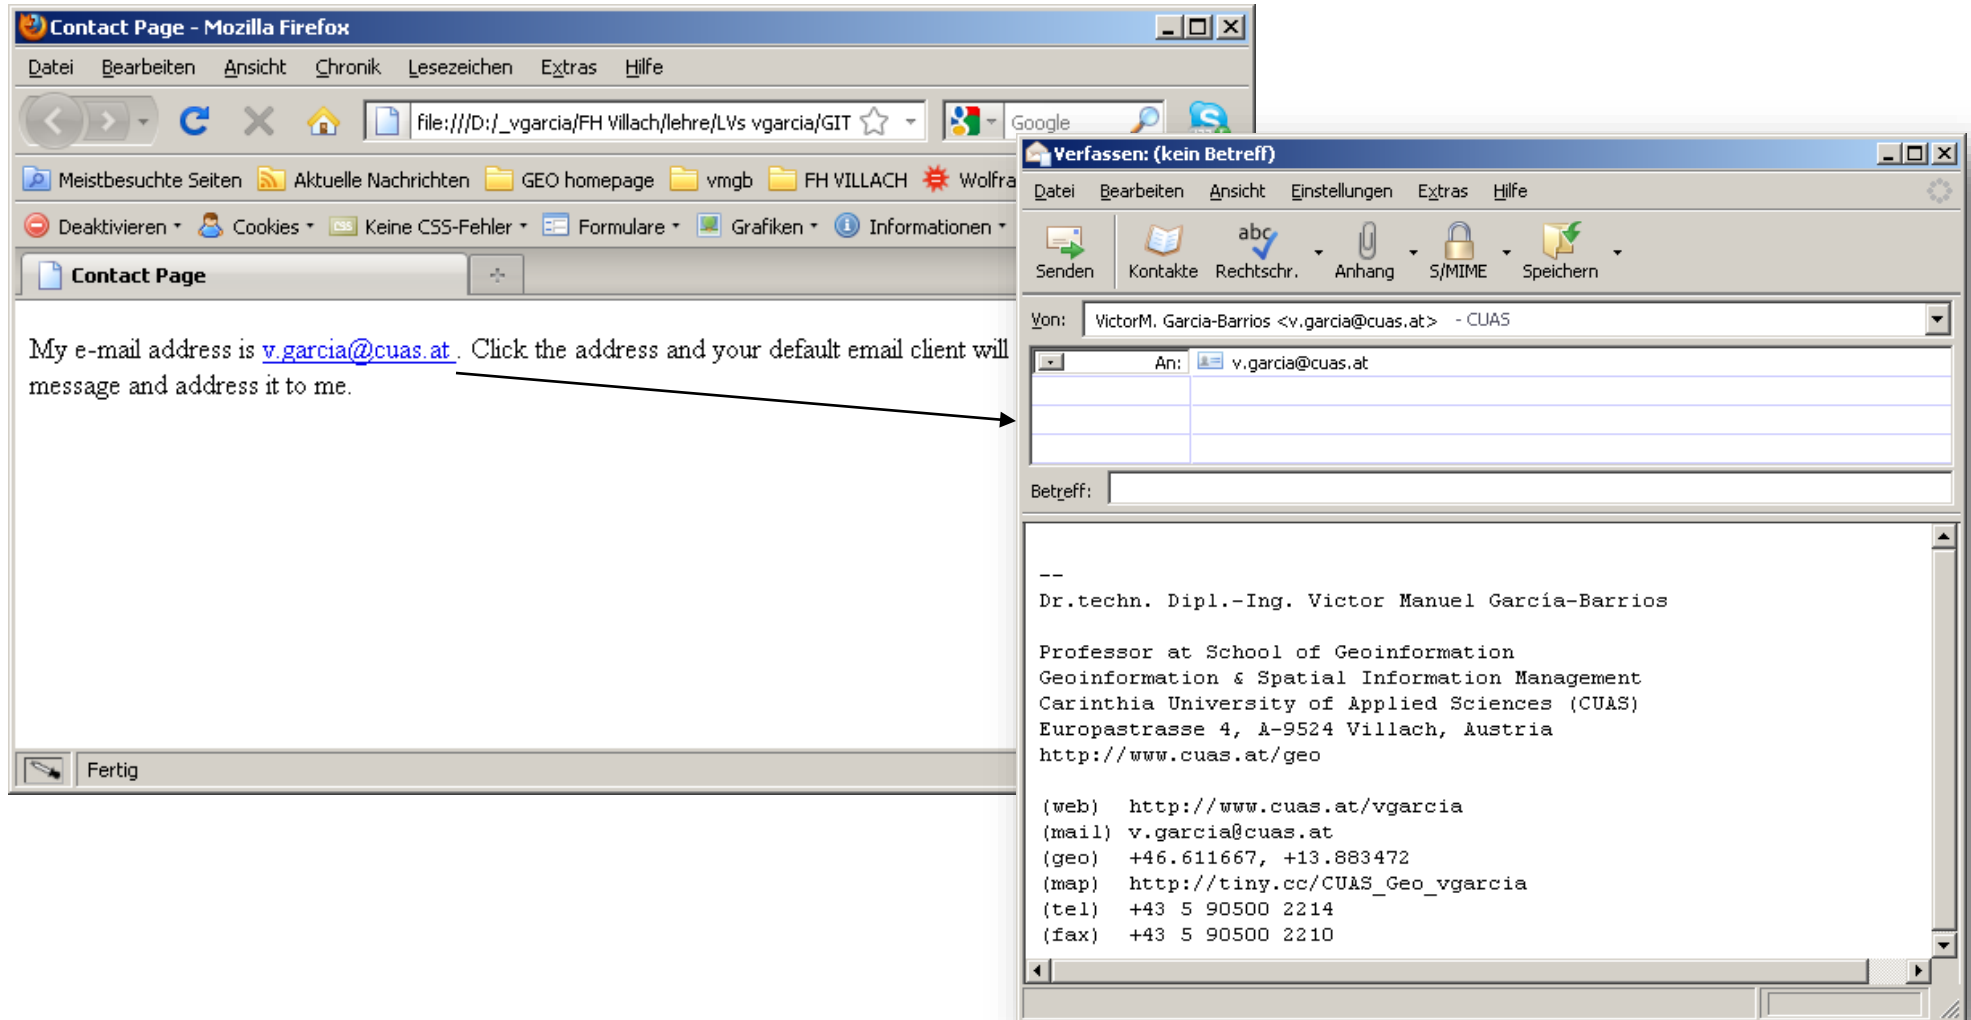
Contact Page - Mozilla Firefox

Datei Bearbeiten Ansicht Chronik Lesezeichen Extras Hilfe

file:///D:/_vgarcia/FH Villach/lehre/LVs vgarcia/GIT

Google

Meistbesuchte Seiten Aktuelle Nachrichten GEO homepage vmgb FH VILLACH Wolfra

Deaktivieren Cookies Keine CSS-Fehler Formulare Grafiken Informationen

Contact Page

My e-mail address is v.garcia@cuas.at . Click the address and your default email client will message and address it to me.

Fertig

Verfassen: (kein Betreff)

Datei Bearbeiten Ansicht Einstellungen Extras Hilfe

Senden Kontakte Rechtschr. Anhang S/MIME Speichern

Von: VictorM. Garcia-Barrios <v.garcia@cuas.at> - CUAS

An: v.garcia@cuas.at

Betreff:

--
Dr.techn. Dipl.-Ing. Victor Manuel García-Barrios

Professor at School of Geoinformation
Geoinformation & Spatial Information Management
Carinthia University of Applied Sciences (CUAS)
Europastrasse 4, A-9524 Villach, Austria
http://www.cuas.at/geo

(web) http://www.cuas.at/vgarcia
(mail) v.garcia@cuas.at
(geo) +46.611667, +13.883472
(map) http://tiny.cc/CUAS_Geo_vgarcia
(tel) +43 5 90500 2214
(fax) +43 5 90500 2210